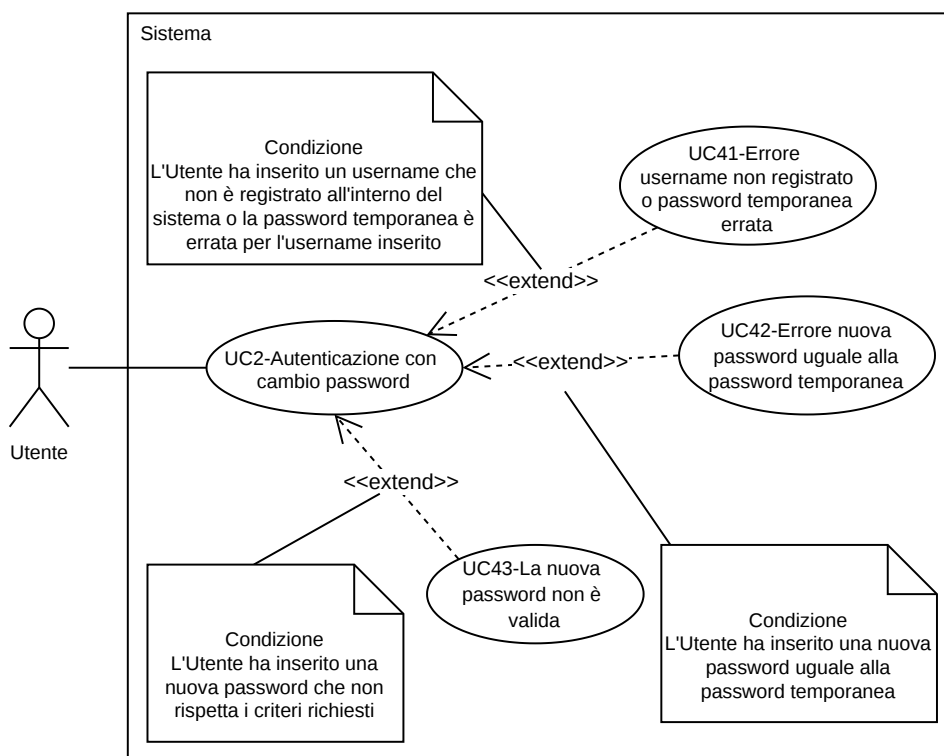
Sistema

Condizione
L'Utente ha inserito un username che non è registrato all'interno del sistema o la password temporanea è errata per l'username inserito

UC41-Errore username non registrato o password temporanea errata

<<extend>>

UC2-Autenticazione con cambio password

<<extend>>

UC42-Errore nuova password uguale alla password temporanea

Utente

<<extend>>

UC43-La nuova password non è valida

Condizione
L'Utente ha inserito una nuova password che non rispetta i criteri richiesti

Condizione
L'Utente ha inserito una nuova password uguale alla password temporanea